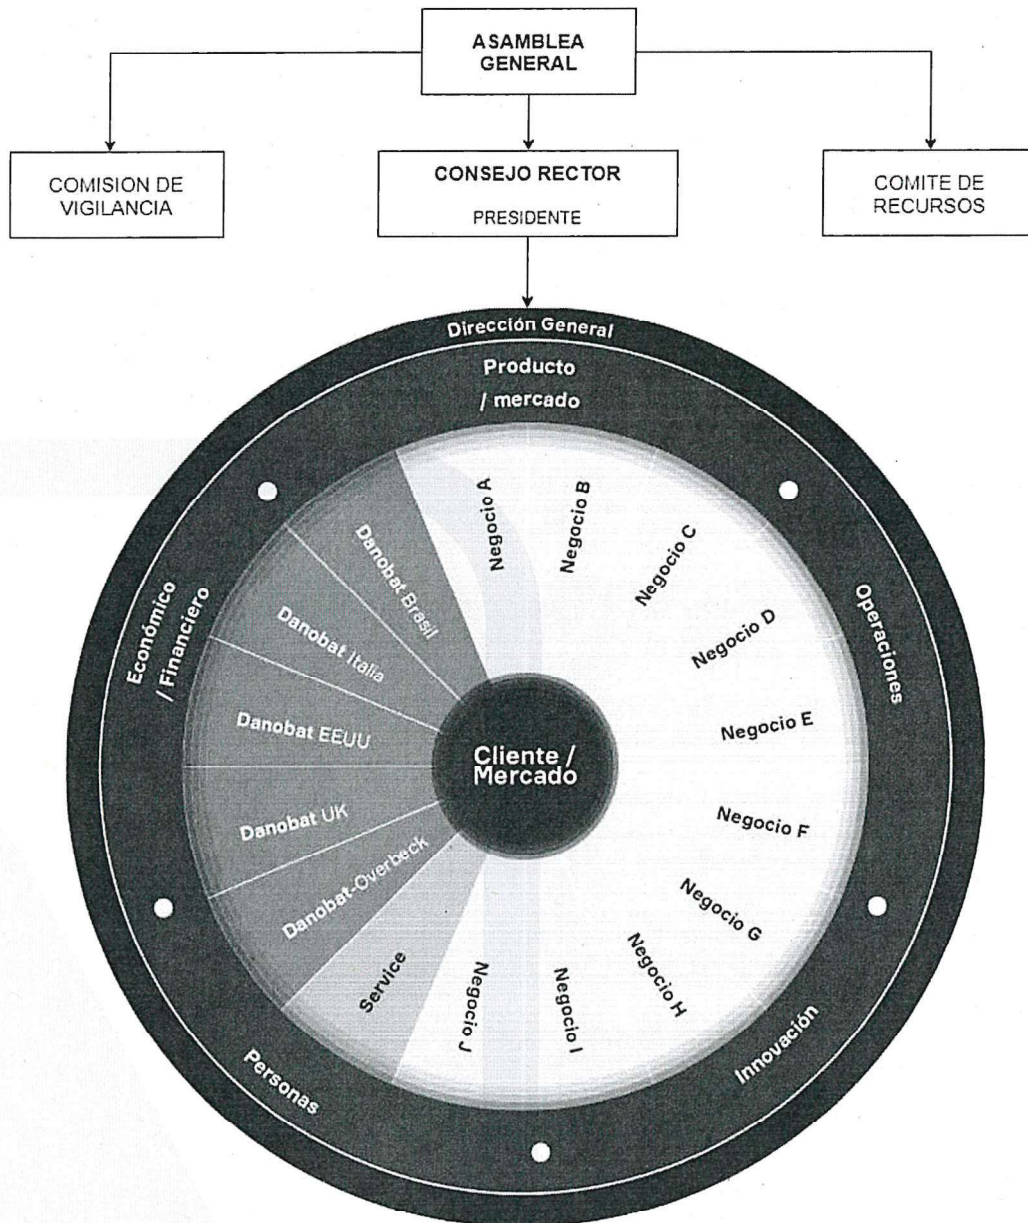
ASAMBLEA GENERAL

COMISION DE VIGILANCIA

CONSEJO RECTOR

PRESIDENTE

COMITE DE RECURSOS

Dirección General

Producto / mercado

Operaciones

Innovación

Personas

Económico / Financiero

Negocio A
Negocio B
Negocio C
Negocio D
Negocio E
Negocio F
Negocio G
Negocio H
Negocio I
Negocio J
Service
Danobat-Overbeck
Danobat UK
Danobat EEUU
Danobat Italia
Danobat Brasil

Cliente / Mercado